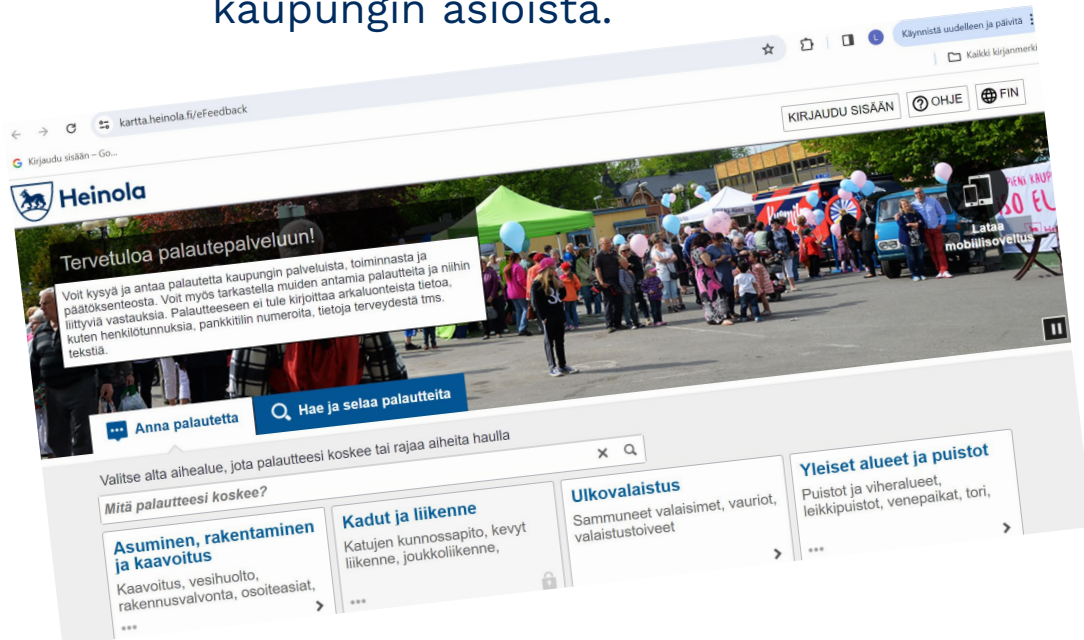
kaupungin asioista.

Käynnistä uudelleen ja päivitä
Kaikki kirjanmerki

kartta.heinola.fi/eFeedback
Kirjaudu sisään – Go...

KIRJAUDU SISÄÄN
OHJE
FIN

Heinola

Tervetuloa palautepalveluun!

Voit kysyä ja antaa palautetta kaupungin palveluista, toiminnasta ja päätöksenteosta. Voit myös tarkastella muiden antamia palautteita ja niihin liittyviä vastauksia. Palautteeseen ei tule kirjoittaa arkaluonteista tietoa, kuten henkilötunnuksia, pankkitilin numeroita, tietoja terveydestä tms. tekstiä.

Lataa mobiilisovellus

Anna palautetta
Hae ja selaa palautteita

Valitse alta aihealue, jota palautteesi koskee tai rajaa aiheita haulla

Mitä palautteesi koskee?

Asuminen, rakentaminen ja kaavoitus
Kaavoitus, vesihuolto, rakennusvalvonta, osoiteasiat,

Kadut ja liikenne
Katujen kunnossapito, kevyt liikenne, joukkoliikenne,

Ulkovalaistus
Sammuneet valaisimet, vauriot, valaistustoiveet

Yleiset alueet ja puistot
Puistot ja viheralueet, leikkipuistot, venepaikat, tori,